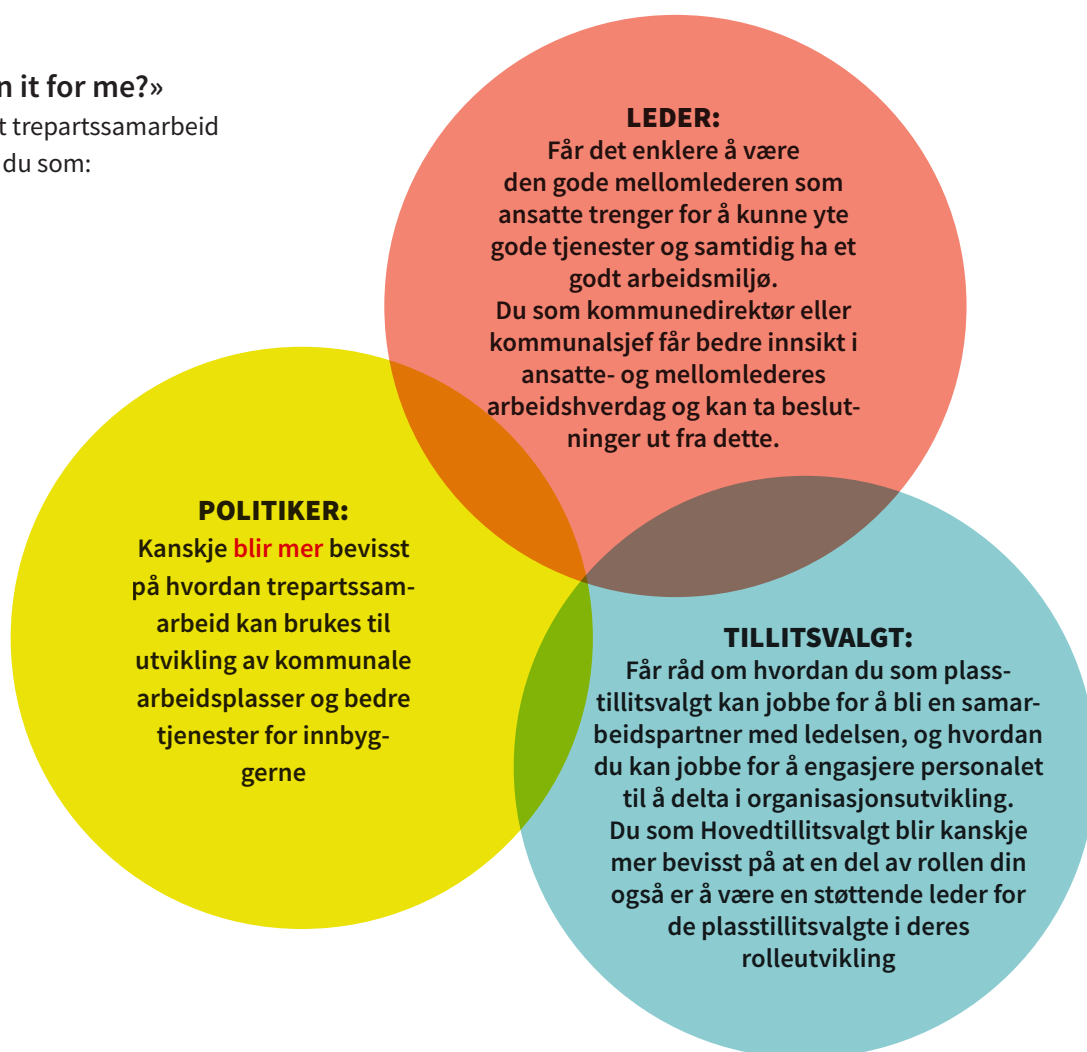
n it for me?»
t trepartssamarbeid
du som:

LEDER:
Får det enklere å være den gode mellomlederen som ansatte trenger for å kunne yte gode tjenester og samtidig ha et godt arbeidsmiljø.
Du som kommunedirektør eller kommunalsjef får bedre innsikt i ansatte- og mellomlederes arbeidshverdag og kan ta beslutninger ut fra dette.

POLITIKER:
Kanskje blir mer bevisst på hvordan trepartssamarbeid kan brukes til utvikling av kommunale arbeidsplasser og bedre tjenester for innbyggerne

TILLITSVALGT:
Får råd om hvordan du som plasstillitsvalgt kan jobbe for å bli en samarbeidspartner med ledelsen, og hvordan du kan jobbe for å engasjere personalet til å delta i organisasjonsutvikling.
Du som Hovedtillitsvalgt blir kanskje mer bevisst på at en del av rollen din også er å være en støttende leder for de plasstillitsvalgte i deres rolleutvikling